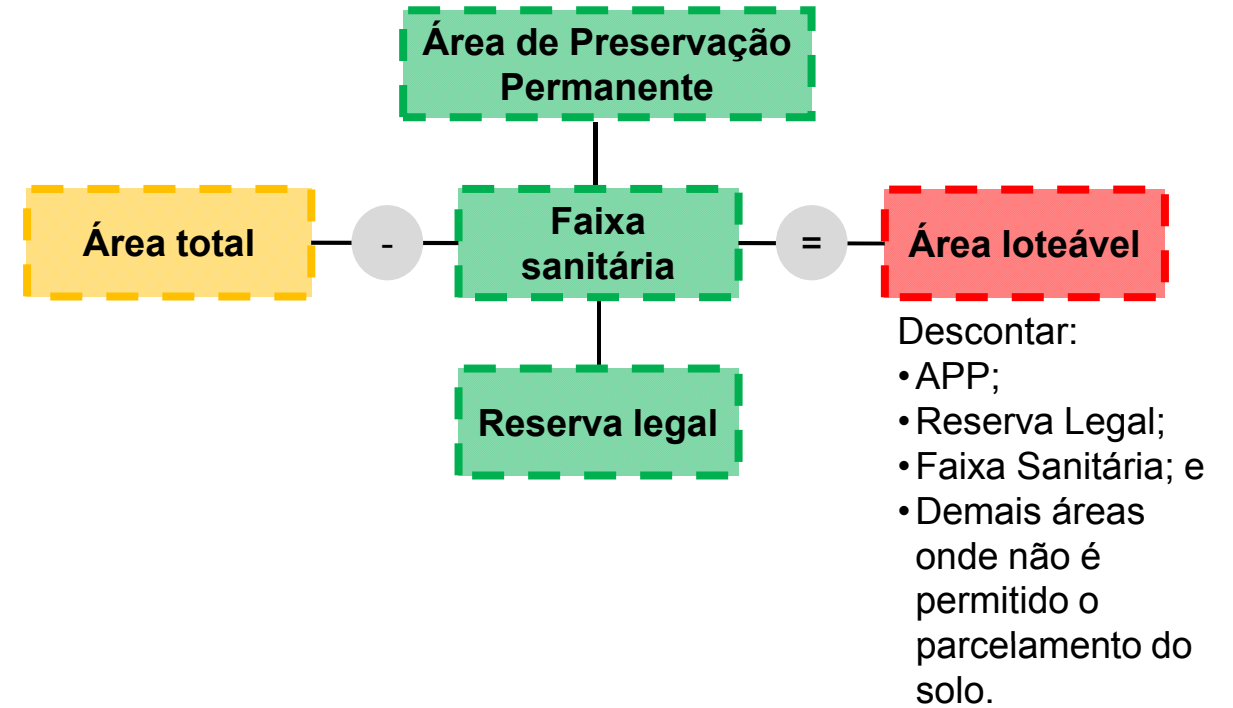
Área de Preservação Permanente

Área total

-

Faixa sanitária

=

Área loteável

Reserva legal

Descontar:
• APP;
• Reserva Legal;
• Faixa Sanitária; e
• Demais áreas onde não é permitido o parcelamento do solo.